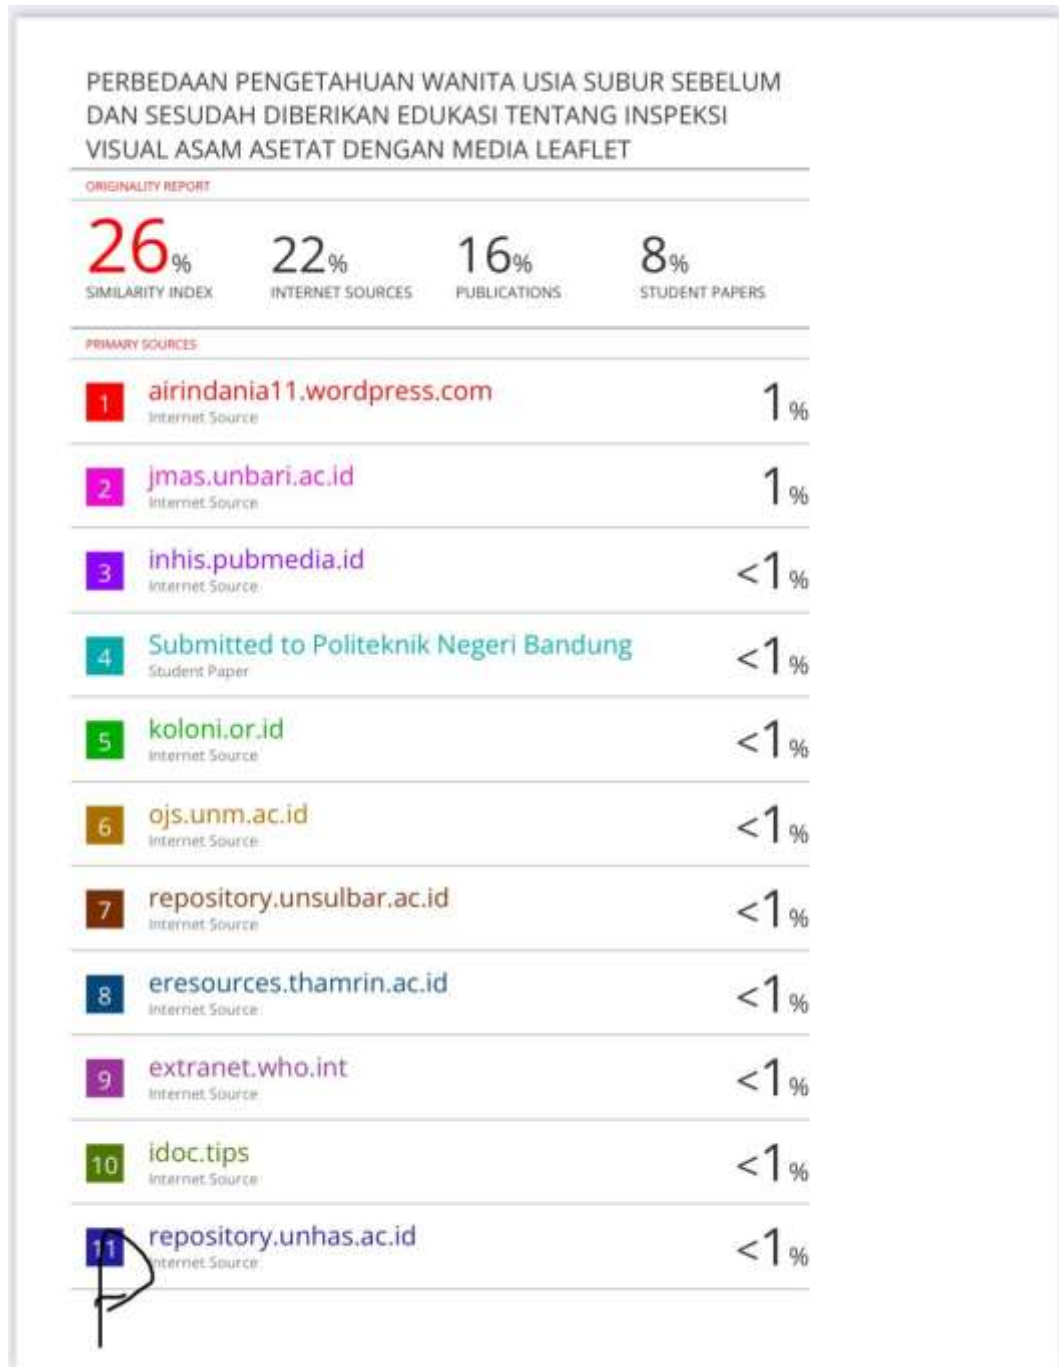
PERBEDAAN PENGETAHUAN WANITA USIA SUBUR SEBELUM DAN SESUDAH DIBERIKAN EDUKASI TENTANG INSPEKSI VISUAL ASAM ASETAT DENGAN MEDIA LEAFLET

ORIGINALITY REPORT

| 26% | 22% | 16% | 8% |
|---|---|---|---|
| SIMILARITY INDEX | INTERNET SOURCES | PUBLICATIONS | STUDENT PAPERS |

PRIMARY SOURCES

| | | |
|---|---|---|
| 1 | airindania11.wordpress.com<br>Internet Source | 1% |
| 2 | jmas.unbari.ac.id<br>Internet Source | 1% |
| 3 | inhis.pubmedia.id<br>Internet Source | <1% |
| 4 | Submitted to Politeknik Negeri Bandung<br>Student Paper | <1% |
| 5 | koloni.or.id<br>Internet Source | <1% |
| 6 | ojs.unm.ac.id<br>Internet Source | <1% |
| 7 | repository.unsulbar.ac.id<br>Internet Source | <1% |
| 8 | eresources.thamrin.ac.id<br>Internet Source | <1% |
| 9 | extranet.who.int<br>Internet Source | <1% |
| 10 | idoc.tips<br>Internet Source | <1% |
| 11 | repository.unhas.ac.id<br>Internet Source | <1% |